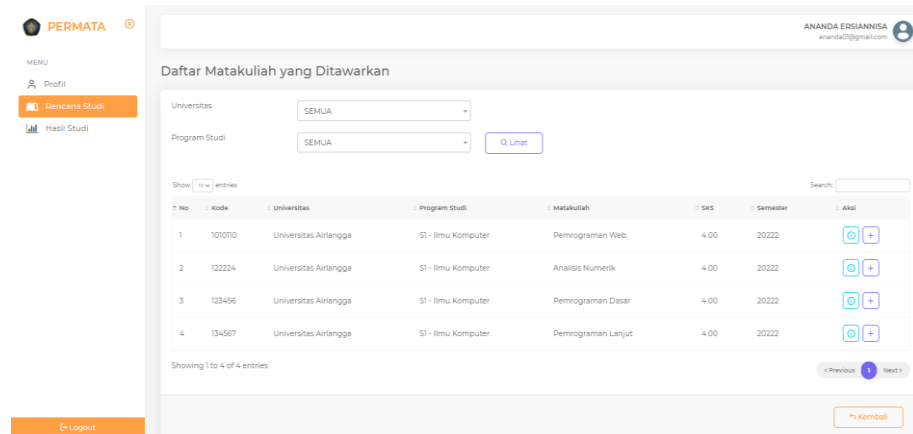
PERMATA

MENU

Profil

Rencana Studi

Hasil Studi

Logout

ANANDA ERSIANNISA
ananda01@gmail.com

Daftar Matakuliah yang Ditawarkan

Universitas SEMUA

Program Studi SEMUA Lihat

Show 10 entries

Search:

| No | Kode | Universitas | Program Studi | Matakuliah | SKS | Semester | Aksi |
|---|---|---|---|---|---|---|---|
| 1 | 1010110 | Universitas Airlangga | S1 - Ilmu Komputer | Pemrograman Web | 4.00 | 20222 | + |
| 2 | 122224 | Universitas Airlangga | S1 - Ilmu Komputer | Analisis Numerik | 4.00 | 20222 | + |
| 3 | 123456 | Universitas Airlangga | S1 - Ilmu Komputer | Pemrograman Dasar | 4.00 | 20222 | + |
| 4 | 134567 | Universitas Airlangga | S1 - Ilmu Komputer | Pemrograman Lanjut | 4.00 | 20222 | + |

Showing 1 to 4 of 4 entries

Previous 1 Next

Kembali